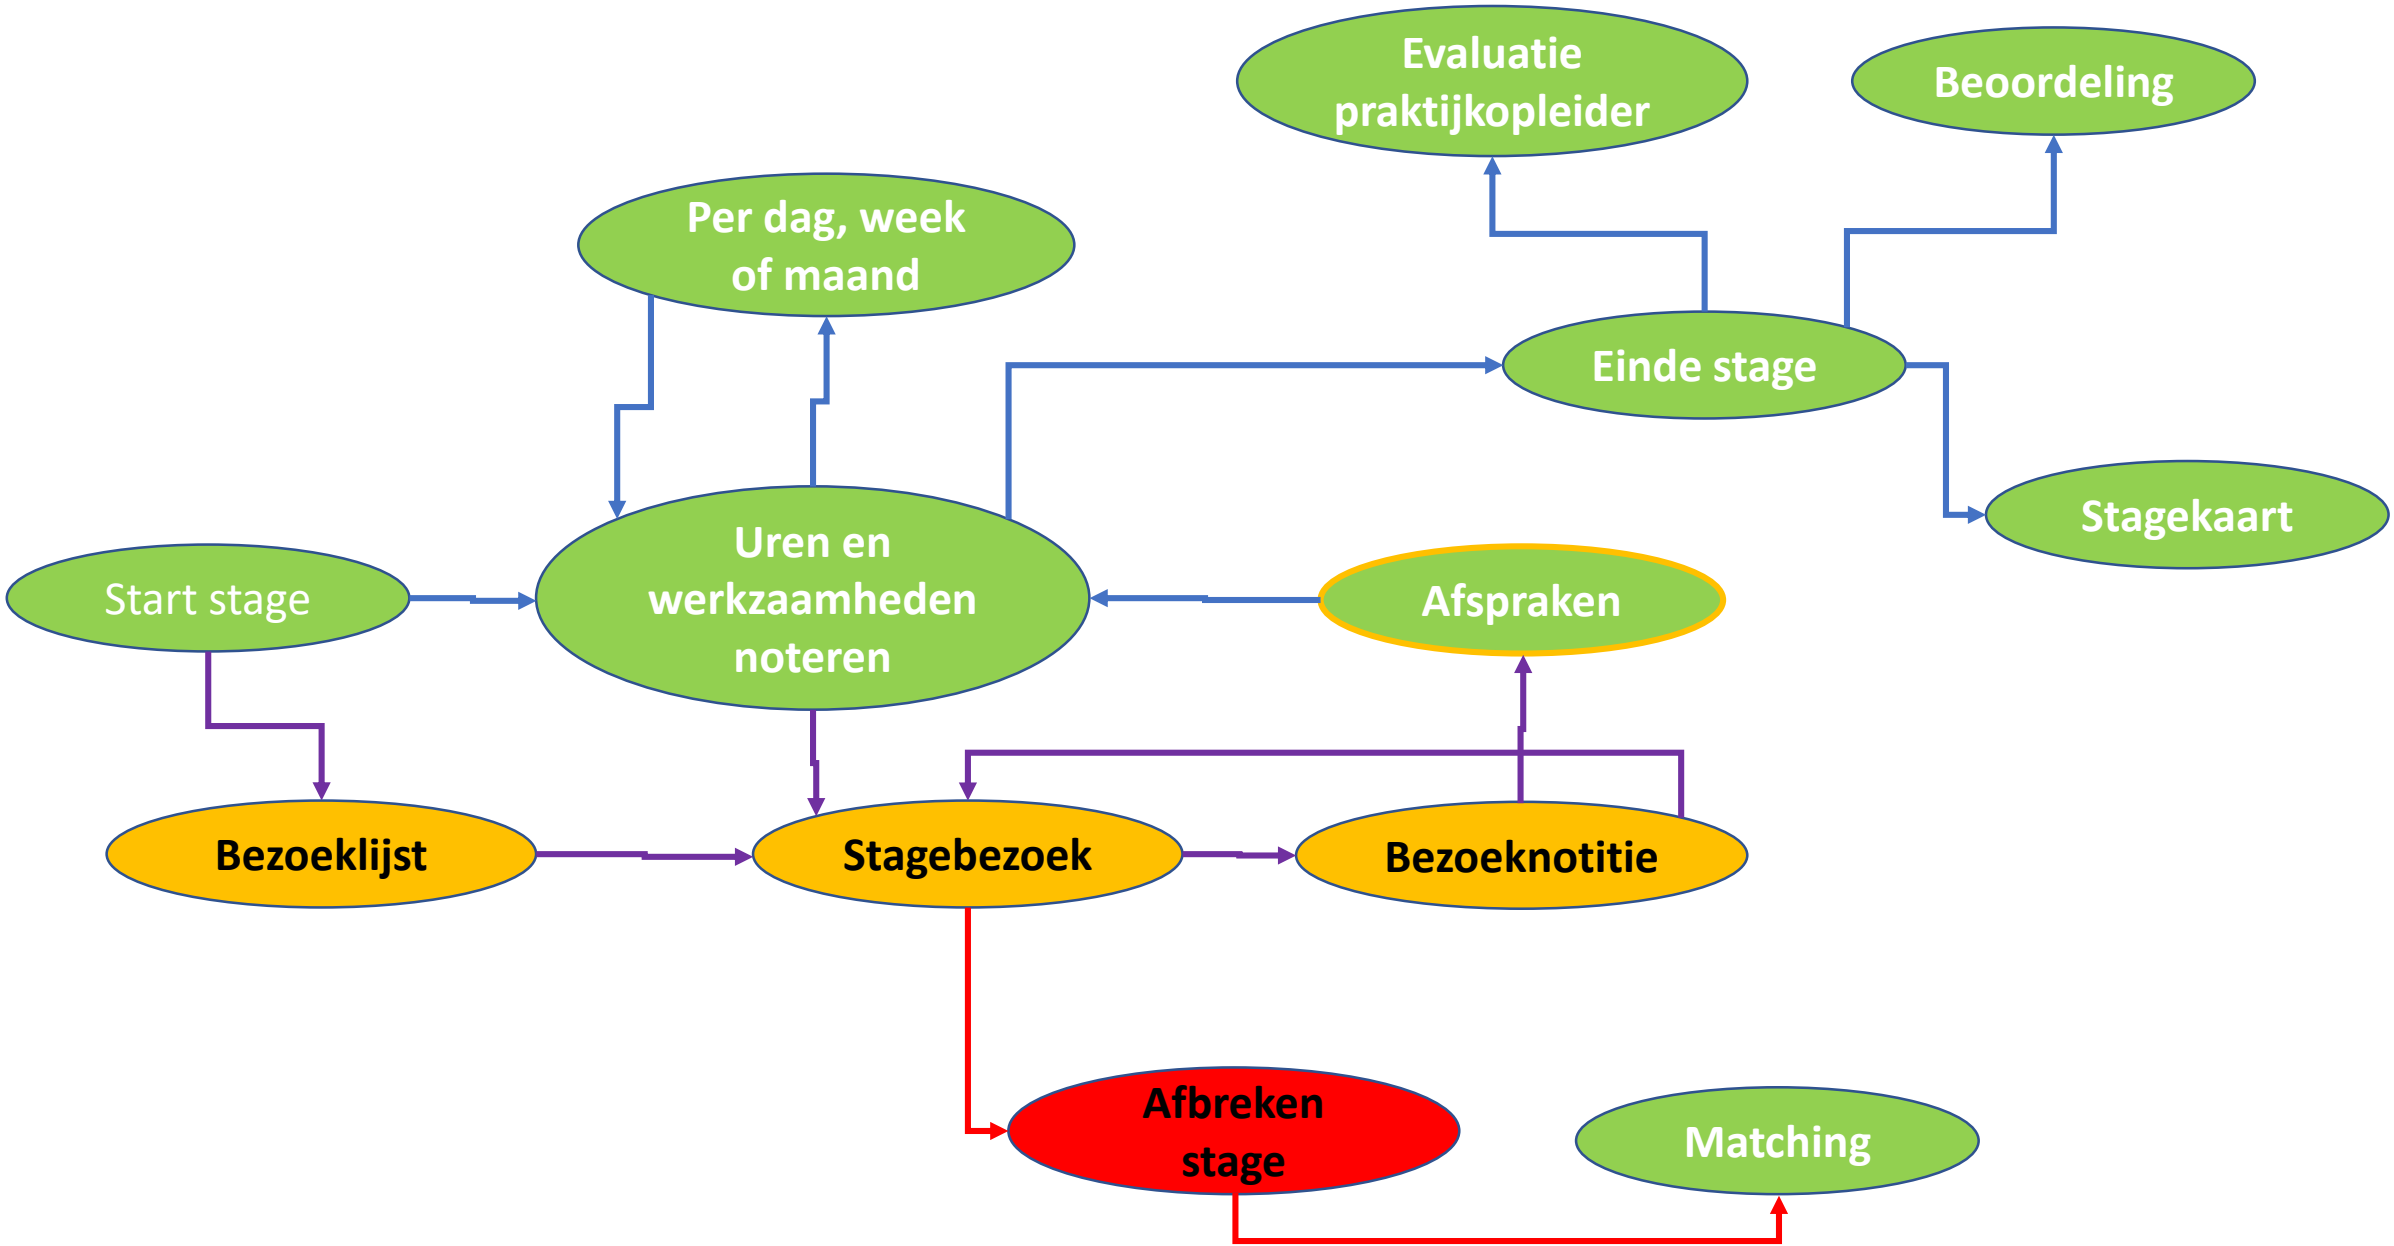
Evaluatie praktijkopleider

Beoordeling

Per dag, week of maand

Einde stage

Stagekaart

Start stage

Uren en werkzaamheden noteren

Afspraken

Bezoeklijst

Stagebezoek

Bezoeknotitie

Afbreken stage

Matching